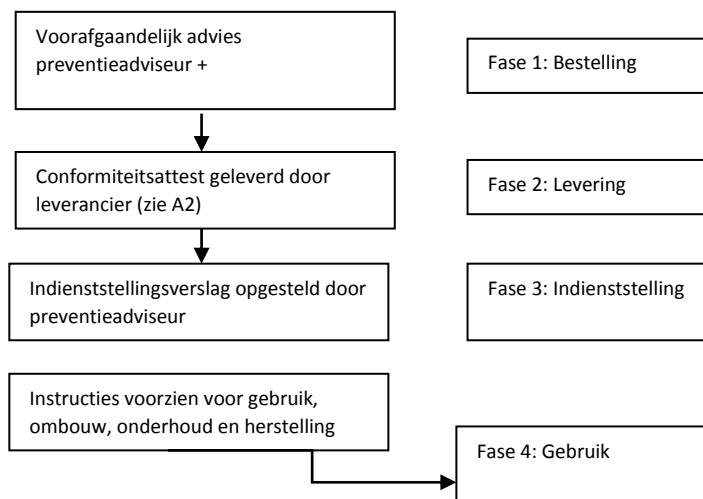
Voorafgaandelijk advies preventieadviseur +

Fase 1: Bestelling

Conformiteitsattest geleverd door leverancier (zie A2)

Fase 2: Levering

Indienststellingsverslag opgesteld door preventieadviseur

Fase 3: Indienststelling

Instructies voorzien voor gebruik, ombouw, onderhoud en herstelling

Fase 4: Gebruik